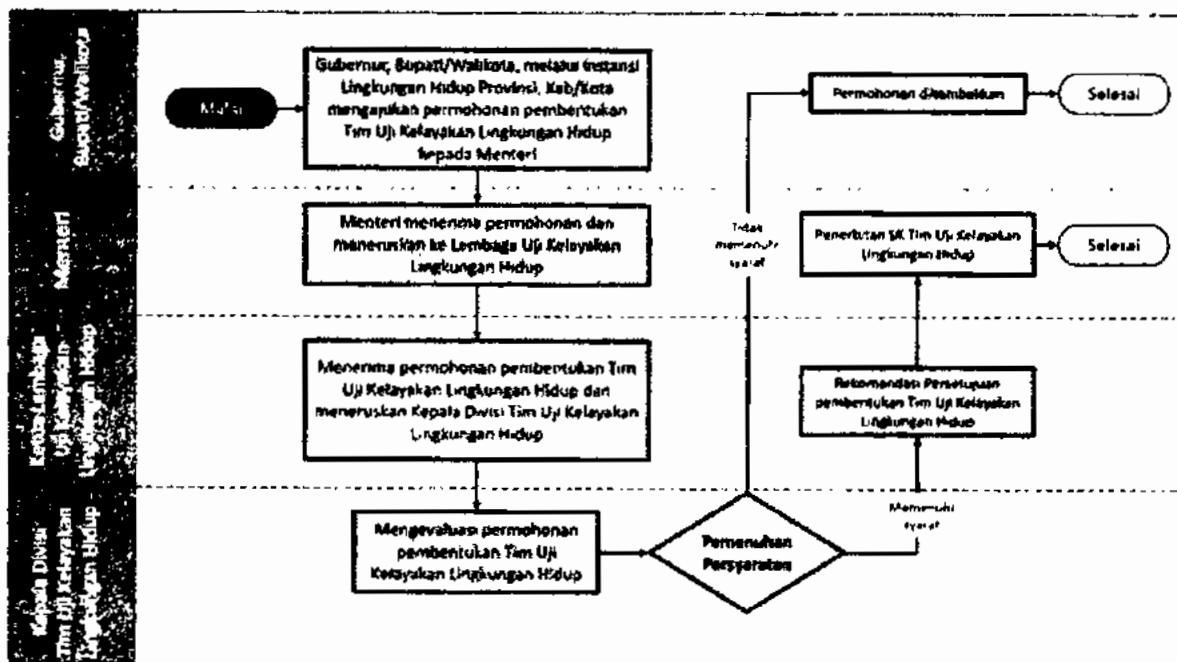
Gubernur, Bupati/Walikota

Menteri

Kepala Lembaga Uji Kelayakan Lingkungan Hidup

Kepala Divisi Tim Uji Kelayakan Lingkungan Hidup

Mulai

Gubernur, Bupati/Walikota, melalui Instansi Lingkungan Hidup Provinsi, Kab/Kota mengajukan permohonan pembentukan Tim Uji Kelayakan Lingkungan Hidup kepada Menteri

Menteri menerima permohonan dan meneruskan ke Lembaga Uji Kelayakan Lingkungan Hidup

Menerima permohonan pembentukan Tim Uji Kelayakan Lingkungan Hidup dan meneruskan Kepala Divisi Tim Uji Kelayakan Lingkungan Hidup

Mengevaluasi permohonan pembentukan Tim Uji Kelayakan Lingkungan Hidup

Pemenuhan Persyaratan

Tidak memenuhi syarat

Memenuhi syarat

Permohonan dikembalikan

Selesai

Penerbitan SK Tim Uji Kelayakan Lingkungan Hidup

Selesai

Rekomendasi Persetujuan pembentukan Tim Uji Kelayakan Lingkungan Hidup